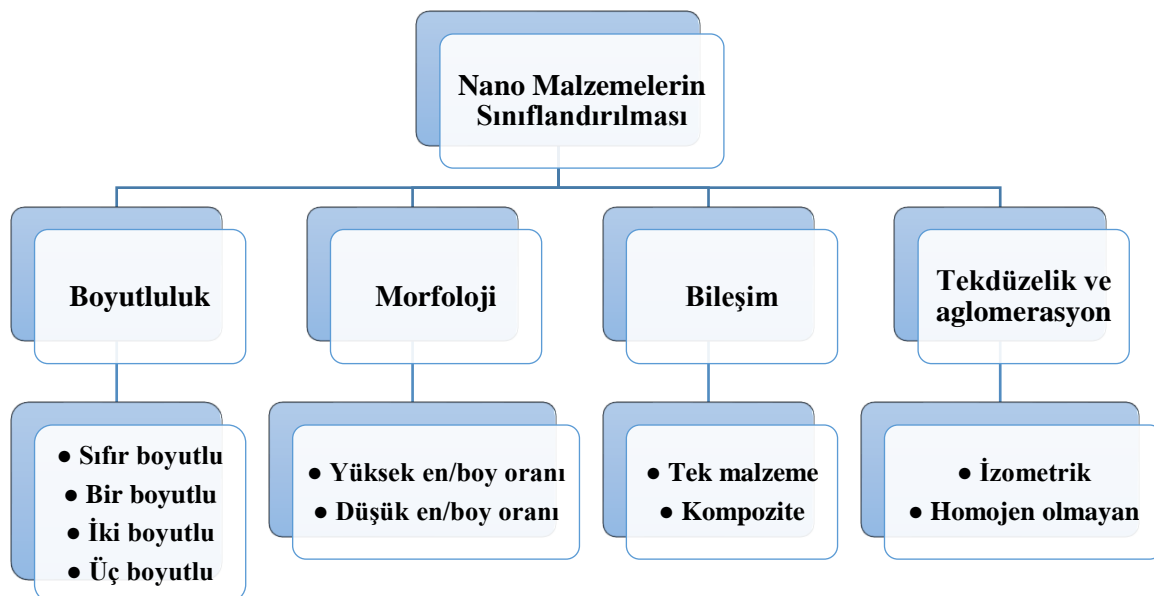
Nano Malzemelerin Sınıflandırılması

Boyutluluk

Morfoloji

Bileşim

Tekdüzelik ve aglomerasyon

● Sıfır boyutlu
● Bir boyutlu
● İki boyutlu
● Üç boyutlu

● Yüksek en/boy oranı
● Düşük en/boy oranı

● Tek malzeme
● Kompozite

● İzometrik
● Homojen olmayan